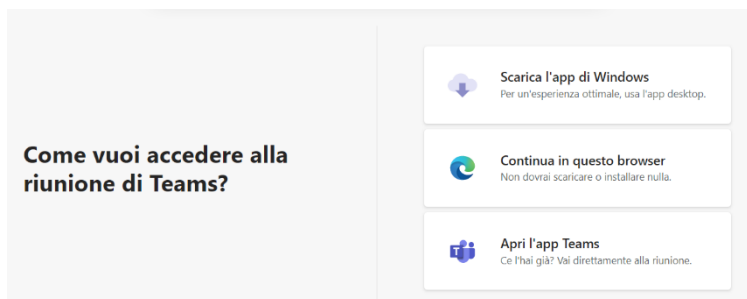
Come vuoi accedere alla riunione di Teams?

Scarica l'app di Windows
Per un'esperienza ottimale, usa l'app desktop.

Continua in questo browser
Non dovrai scaricare o installare nulla.

Apri l'app Teams
Ce l'hai già? Vai direttamente alla riunione.